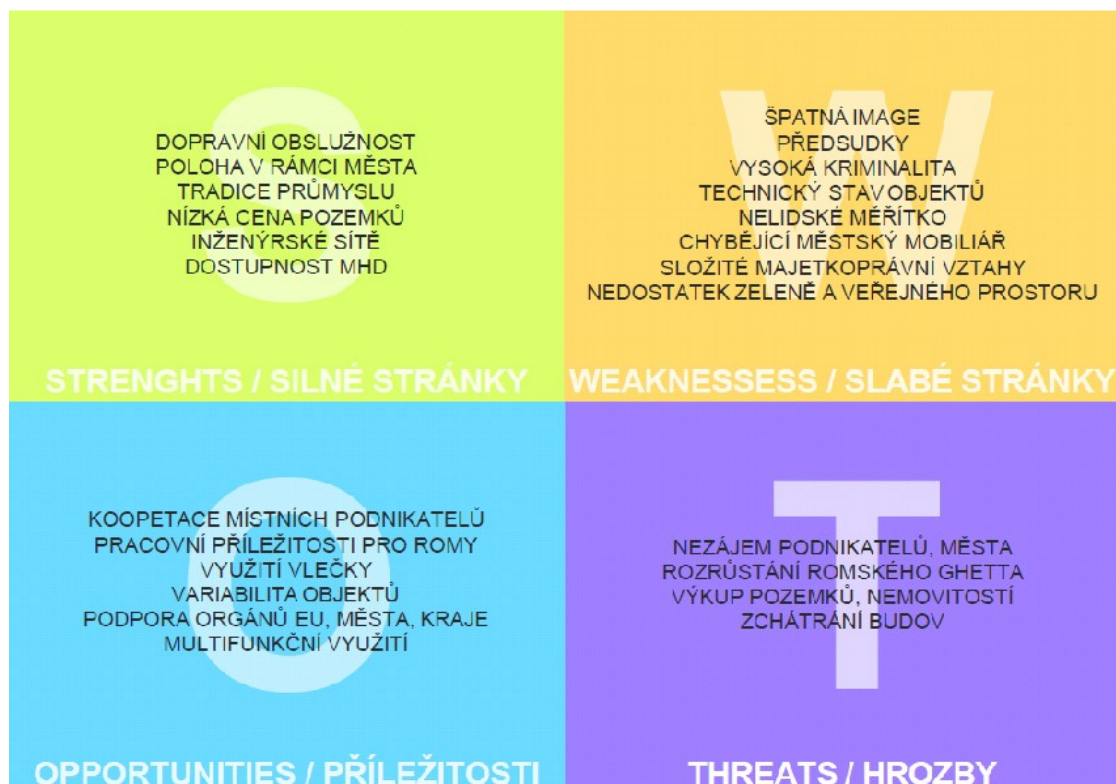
S

DOPRAVNÍ OBSLUŽNOST
POLOHA V RÁMCI MĚSTA
TRADICE PRŮMYSLU
NÍZKÁ CENA POZEMKŮ
INŽENÝRSKÉ SÍTĚ
DOSTUPNOST MHD

STRENGHTS / SILNÉ STRÁNKY

W

ŠPATNÁ IMAGE
PŘEDSUDKY
VYSOKÁ KRIMINALITA
TECHNICKÝ STAV OBJEKTŮ
NELIDSKÉ MĚŘÍTKO
CHYBĚJÍCÍ MĚSTSKÝ MOBILIÁŘ
SLOŽITÉ MAJETKOPRÁVNÍ VZTAHY
NEDOSTATEK ZELENĚ A VEŘEJNÉHO PROSTORU

WEAKNESSESS / SLABÉ STRÁNKY

O

KOOPETACE MÍSTNÍCH PODNIKATELŮ
PRACOVNÍ PŘÍLEŽITOSTI PRO ROMY
VYUŽITÍ VLEČKY
VARIABILITA OBJEKTŮ
PODPORA ORGÁNŮ EU, MĚSTA, KRAJE
MULTIFUNKČNÍ VYUŽITÍ

OPPORTUNITIES / PŘÍLEŽITOSTI

T

NEZÁJEM PODNIKATELŮ, MĚSTA
ROZRŮSTÁNÍ ROMSKÉHO GHETTA
VÝKUP POZEMKŮ, NEMOVITOSTÍ
ZCHÁTRÁNÍ BUDOV

THREATS / HROZBY